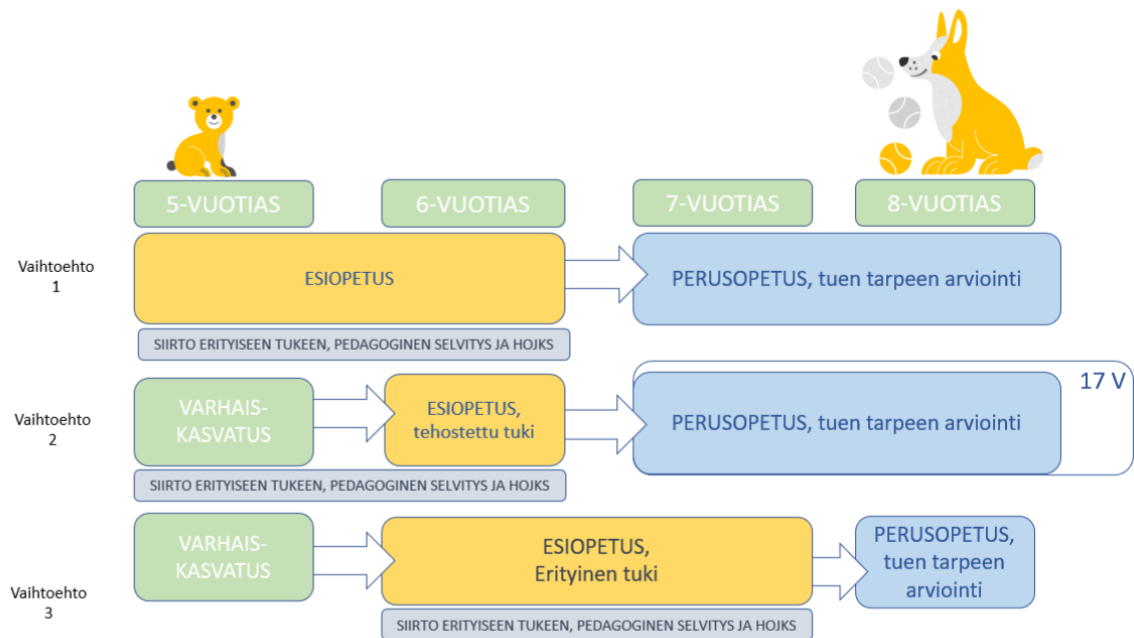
5-VUOTIAS

6-VUOTIAS

7-VUOTIAS

8-VUOTIAS

Vaihtoehto 1

ESIOPETUS

PERUSOPETUS, tuen tarpeen arviointi

SIIRTO ERITYISEEN TUKEEN, PEDAGOGINEN SELVITYS JA HOJKS

17 V

Vaihtoehto 2

VARHAIS-KASVATUS

ESIOPETUS, tehostettu tuki

PERUSOPETUS, tuen tarpeen arviointi

SIIRTO ERITYISEEN TUKEEN, PEDAGOGINEN SELVITYS JA HOJKS

Vaihtoehto 3

VARHAIS-KASVATUS

ESIOPETUS, Erityinen tuki

PERUSOPETUS, tuen tarpeen arviointi

SIIRTO ERITYISEEN TUKEEN, PEDAGOGINEN SELVITYS JA HOJKS